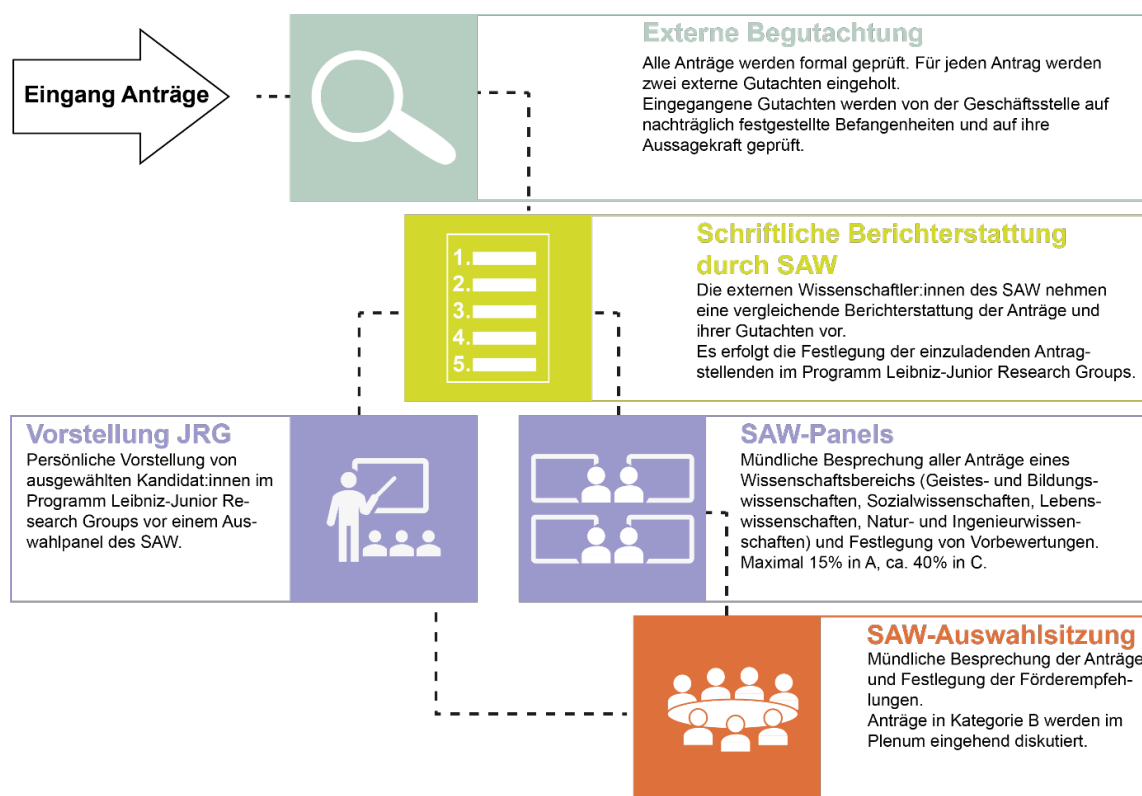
Eingang Anträge

Externe Begutachtung

Alle Anträge werden formal geprüft. Für jeden Antrag werden zwei externe Gutachten eingeholt.
Eingegangene Gutachten werden von der Geschäftsstelle auf nachträglich festgestellte Befangenheiten und auf ihre Aussagekraft geprüft.

1.
2.
3.
4.
5.

Schriftliche Berichterstattung durch SAW

Die externen Wissenschaftler:innen des SAW nehmen eine vergleichende Berichterstattung der Anträge und ihrer Gutachten vor.
Es erfolgt die Festlegung der einzuladenden Antragstellenden im Programm Leibniz-Junior Research Groups.

Vorstellung JRG

Persönliche Vorstellung von ausgewählten Kandidat:innen im Programm Leibniz-Junior Research Groups vor einem Auswahlpanel des SAW.

SAW-Panels

Mündliche Besprechung aller Anträge eines Wissenschaftsbereichs (Geistes- und Bildungswissenschaften, Sozialwissenschaften, Lebenswissenschaften, Natur- und Ingenieurwissenschaften) und Festlegung von Vorbewertungen. Maximal 15% in A, ca. 40% in C.

SAW-Auswahlsitzung

Mündliche Besprechung der Anträge und Festlegung der Förderempfehlungen.
Anträge in Kategorie B werden im Plenum eingehend diskutiert.